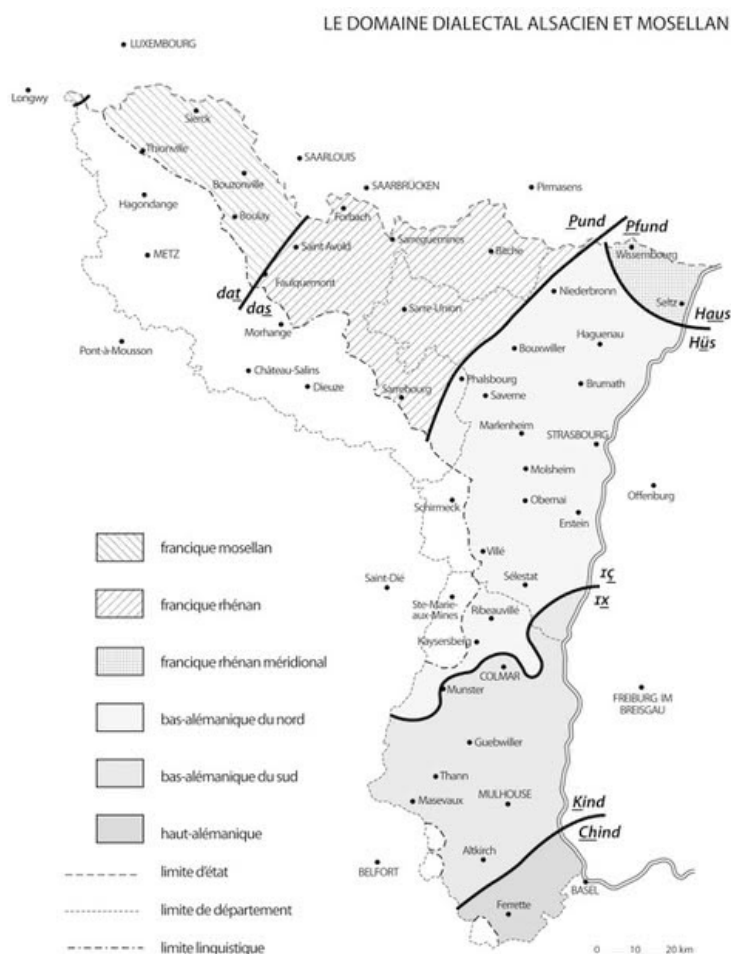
LE DOMAINE DIALECTAL ALSACIEN ET MOSELLAN

LUXEMBOURG

Longwy

Sierck

Thionville

SAARLOUIS

Bouzonville

SAARBRÜCKEN

Pirmasens

Hagondange

Boulay

Forbach

METZ

Saint-Avold

Sarreguemines

Bitche

Pund

Pfund

Wissembourg

dat

das

Faulquemont

Niederbronn

Seltz

Morhange

Sarre-Union

Haus

Hüs

Pont-à-Mousson

Haguenau

Bouxwiller

Château-Salins

Dieuze

Phalsbourg

Brumath

Sarrebourg

Saverne

Marlenheim

STRASBOURG

Molsheim

Offenburg

Obernai

Erstein

Schirmeck

francique mosellan

Villé

Saint-Dié

Sélestat

ɪç

ɪx

francique rhénan

Ste-Marie-aux-Mines

Ribeauvillé

Kaysersberg

francique rhénan méridional

COLMAR

Munster

FREIBURG IM BREISGAU

bas-alémanique du nord

Guebwiller

bas-alémanique du sud

Thann

Masevaux

MULHOUSE

Kind

haut-alémanique

Chind

Altkirch

limite d'état

BELFORT

limite de département

BASEL

Ferrette

limite linguistique

0 10 20 km